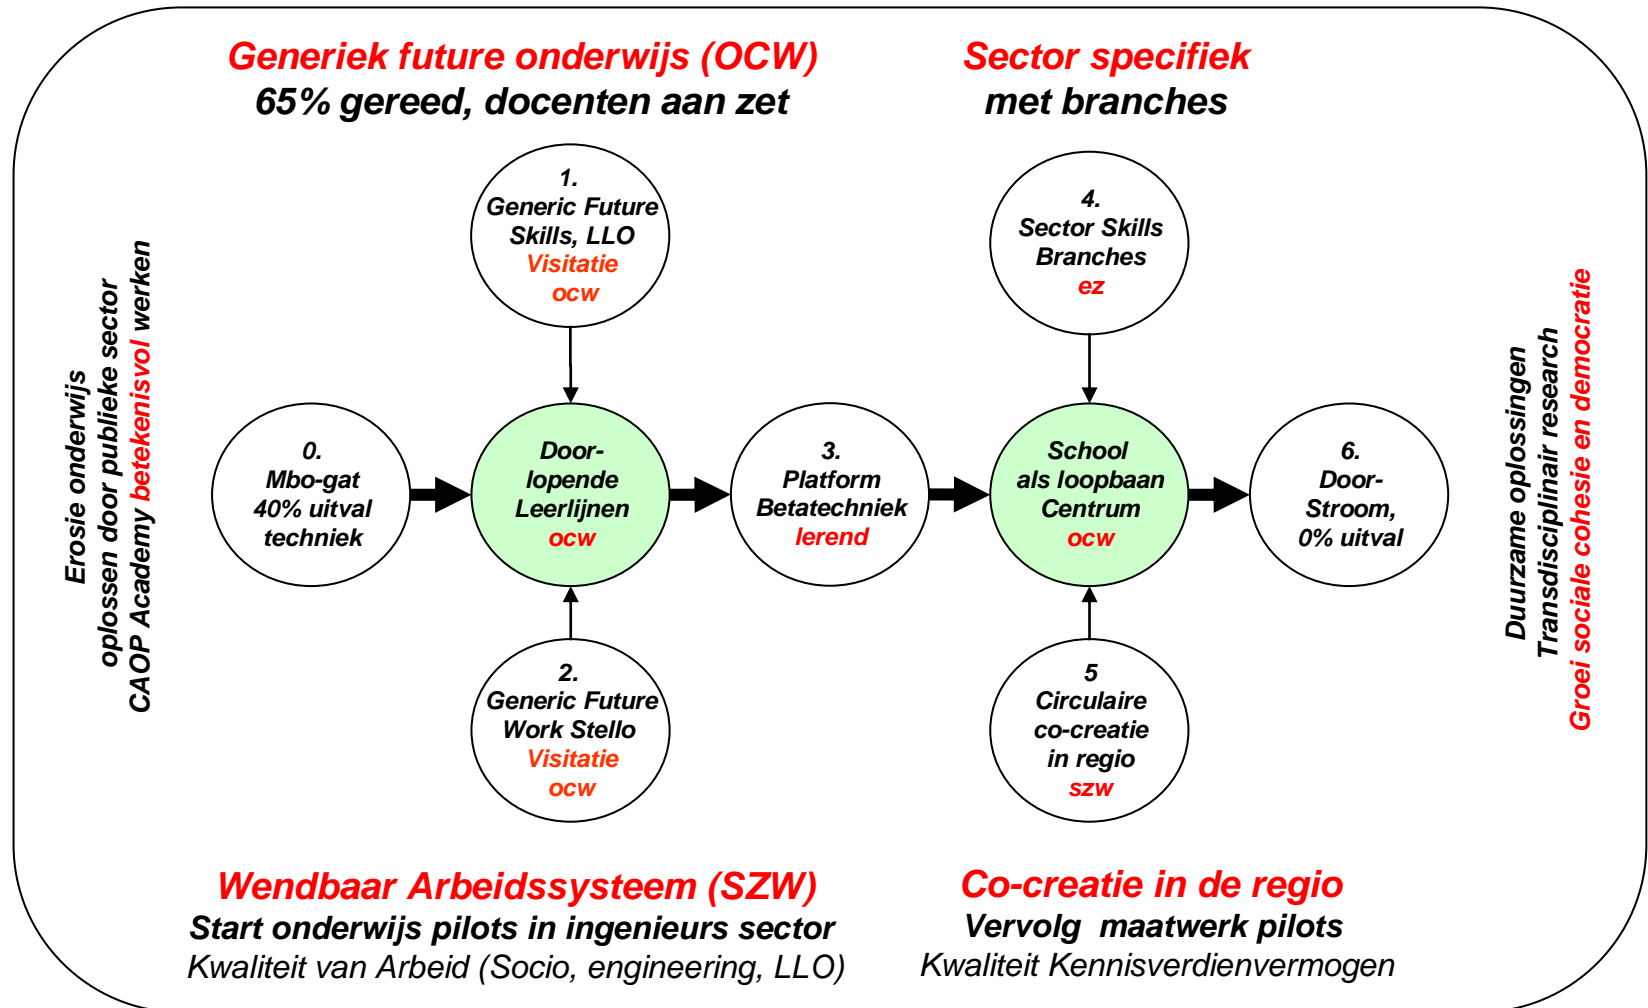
Generiek future onderwijs (OCW)
65% gereed, docenten aan zet

Sector specifiek
met branches

Erosie onderwijs
oplossen door publieke sector
CAOP Academy betekenisvol werken

1.
Generic Future Skills, LLO
Visitatie
ocw

4.
Sector Skills Branches
ez

0.
Mbo-gat
40% uitval techniek

Doorlopende Leerlijnen
ocw

3.
Platform Betatechniek
lerend

School als loopbaan Centrum
ocw

6.
Door-Stroom,
0% uitval

2.
Generic Future Work Stello
Visitatie
ocw

5
Circulaire co-creatie in regio
szw

Duurzame oplossingen
Transdisciplinair research
Groei sociale cohesie en democratie

Wendbaar Arbeidssysteem (SZW)
Start onderwijs pilots in ingenieurs sector
Kwaliteit van Arbeid (Socio, engineering, LLO)

Co-creatie in de regio
Vervolg maatwerk pilots
Kwaliteit Kennisverdienvermogen